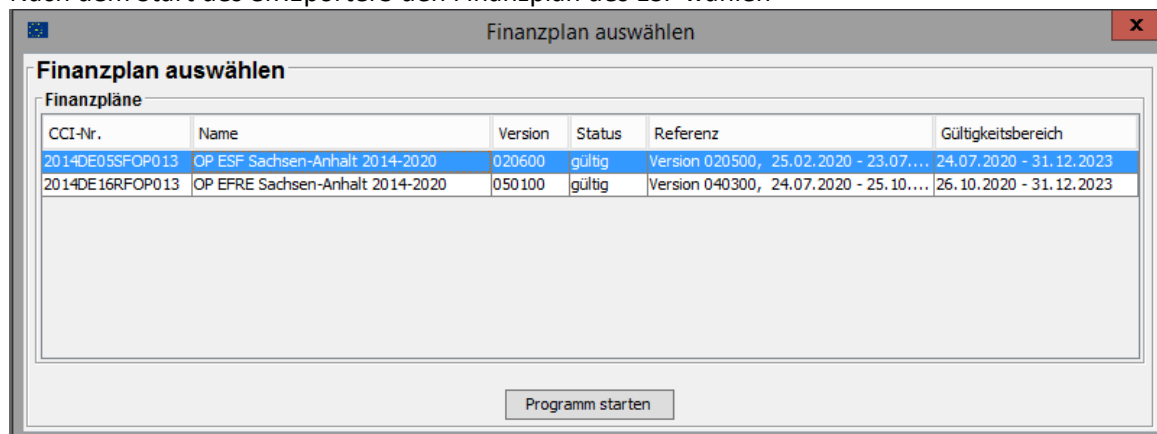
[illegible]

Finanzplan auswählen

x

Finanzplan auswählen

Finanzpläne

| CCI-Nr. | Name | Version | Status | Referenz | Gültigkeitsbereich |
|---|---|---|---|---|---|
| 2014DE05SFOP013 | OP ESF Sachsen-Anhalt 2014-2020 | 020600 | gültig | Version 020500, 25.02.2020 - 23.07.... | 24.07.2020 - 31.12.2023 |
| 2014DE16RFOP013 | OP EFRE Sachsen-Anhalt 2014-2020 | 050100 | gültig | Version 040300, 24.07.2020 - 25.10.... | 26.10.2020 - 31.12.2023 |

Programm starten